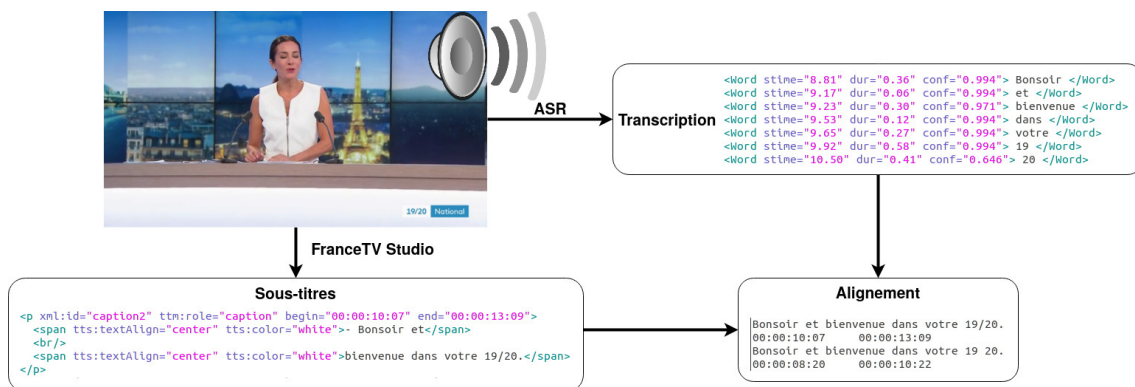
19/20 National

ASR

Transcription

<Word stime="8.81" dur="0.36" conf="0.994"> Bonsoir </Word>
<Word stime="9.17" dur="0.06" conf="0.994"> et </Word>
<Word stime="9.23" dur="0.30" conf="0.971"> bienvenue </Word>
<Word stime="9.53" dur="0.12" conf="0.994"> dans </Word>
<Word stime="9.65" dur="0.27" conf="0.994"> votre </Word>
<Word stime="9.92" dur="0.58" conf="0.994"> 19 </Word>
<Word stime="10.50" dur="0.41" conf="0.646"> 20 </Word>

FranceTV Studio

Sous-titres

<p xml:id="caption2" ttm:role="caption" begin="00:00:10:07" end="00:00:13:09">
<span tts:textAlign="center" tts:color="white">- Bonsoir et</span>
<br/>
<span tts:textAlign="center" tts:color="white">bienvenue dans votre 19/20.</span>
</p>

Alignement

Bonsoir et bienvenue dans votre 19/20.
00:00:10:07 00:00:13:09
Bonsoir et bienvenue dans votre 19 20.
00:00:08:20 00:00:10:22